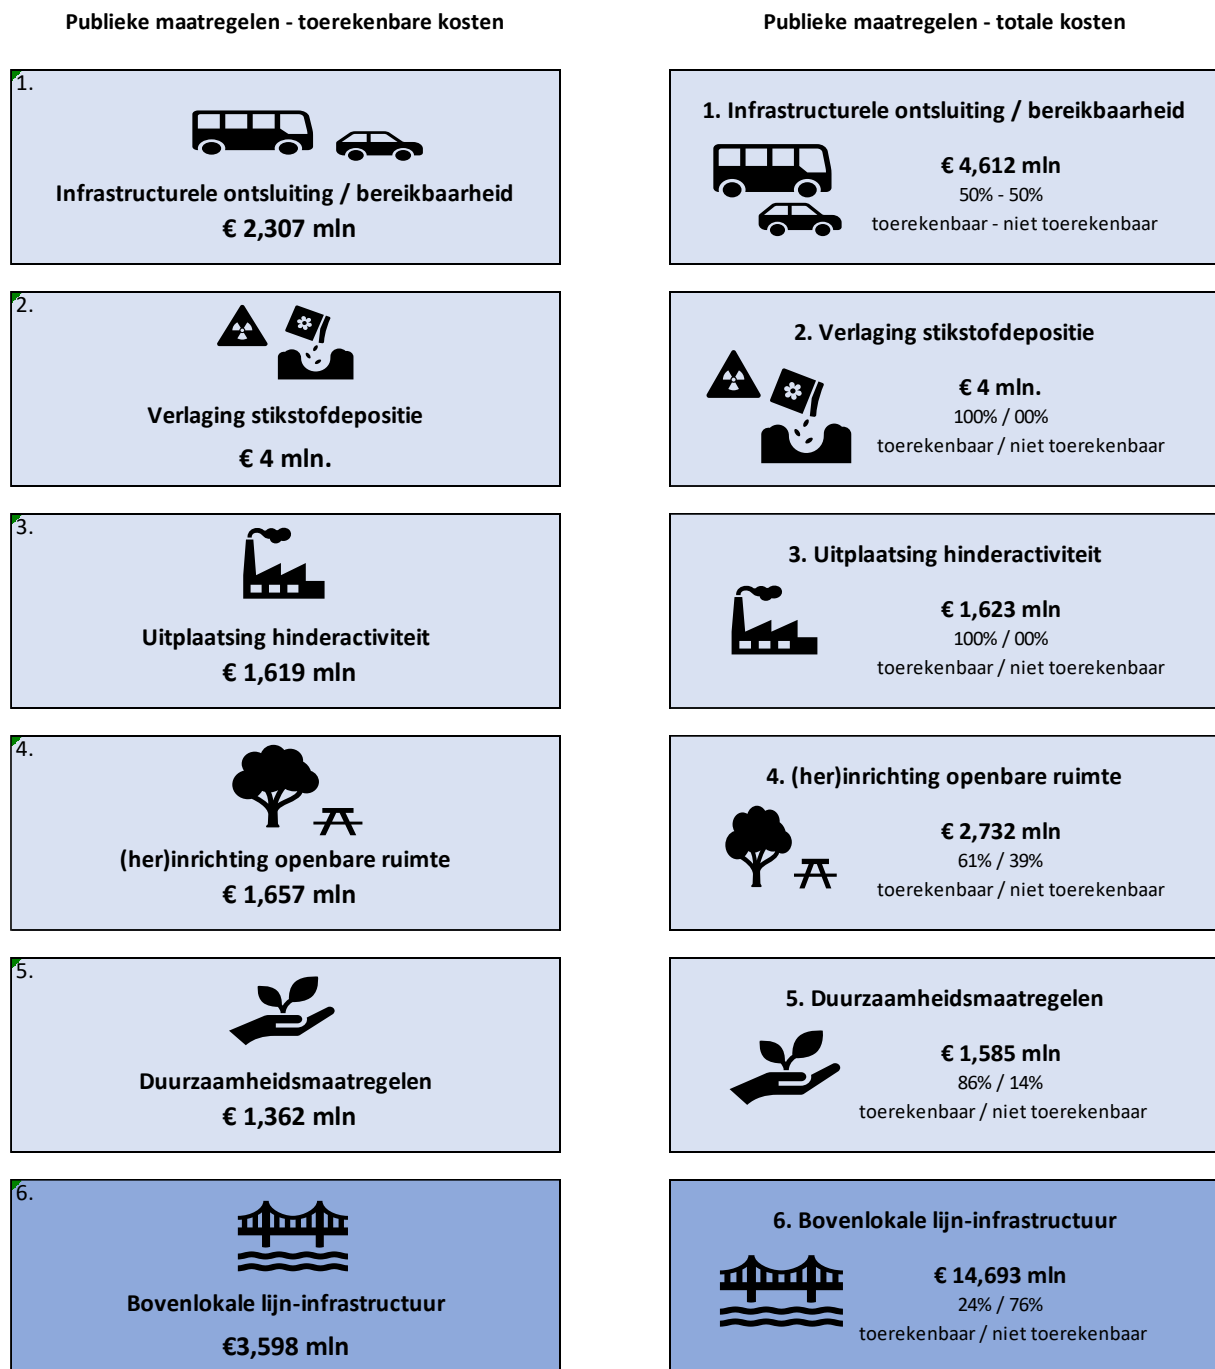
Publieke maatregelen - toerekenbare kosten

1.

Infrastructurele ontsluiting / bereikbaarheid
€ 2,307 mln

2.

Verlaging stikstofdepositie
€ 4 mln.

3.

Uitplaatsing hinderactiviteit
€ 1,619 mln

4.

(her)inrichting openbare ruimte
€ 1,657 mln

5.

Duurzaamheidsmaatregelen
€ 1,362 mln

6.

Bovenlokale lijn-infrastructuur
€3,598 mln

Publieke maatregelen - totale kosten

1. Infrastructurele ontsluiting / bereikbaarheid
€ 4,612 mln
50% - 50%
toerekenbaar - niet toerekenbaar

2. Verlaging stikstofdepositie
€ 4 mln.
100% / 00%
toerekenbaar / niet toerekenbaar

3. Uitplaatsing hinderactiviteit
€ 1,623 mln
100% / 00%
toerekenbaar / niet toerekenbaar

4. (her)inrichting openbare ruimte
€ 2,732 mln
61% / 39%
toerekenbaar / niet toerekenbaar

5. Duurzaamheidsmaatregelen
€ 1,585 mln
86% / 14%
toerekenbaar / niet toerekenbaar

6. Bovenlokale lijn-infrastructuur
€ 14,693 mln
24% / 76%
toerekenbaar / niet toerekenbaar